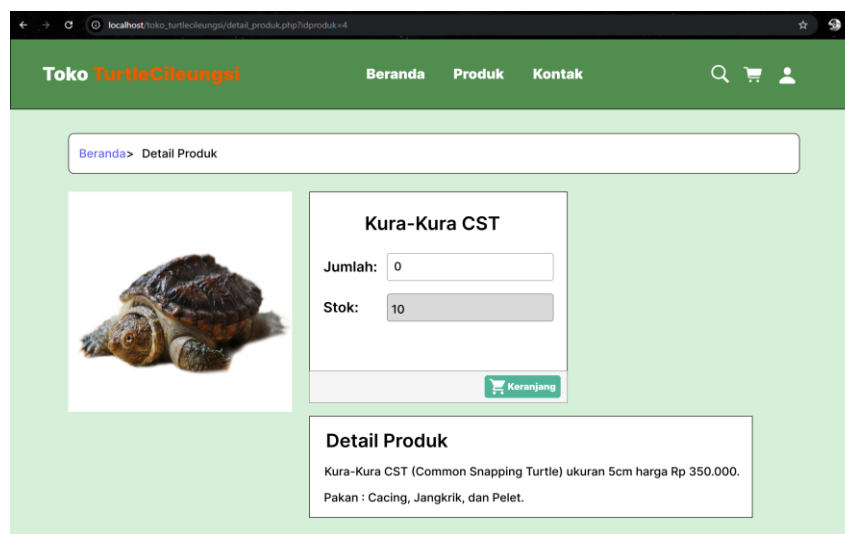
localhost/toko_turtlecileungsi/detail_produk.php?idproduk=4

Toko TurtleCileungsi

Beranda Produk Kontak

Beranda> Detail Produk

Kura-Kura CST

Jumlah: 0

Stok: 10

Keranjang

Detail Produk

Kura-Kura CST (Common Snapping Turtle) ukuran 5cm harga Rp 350.000.

Pakan : Cacing, Jangkrik, dan Pelet.